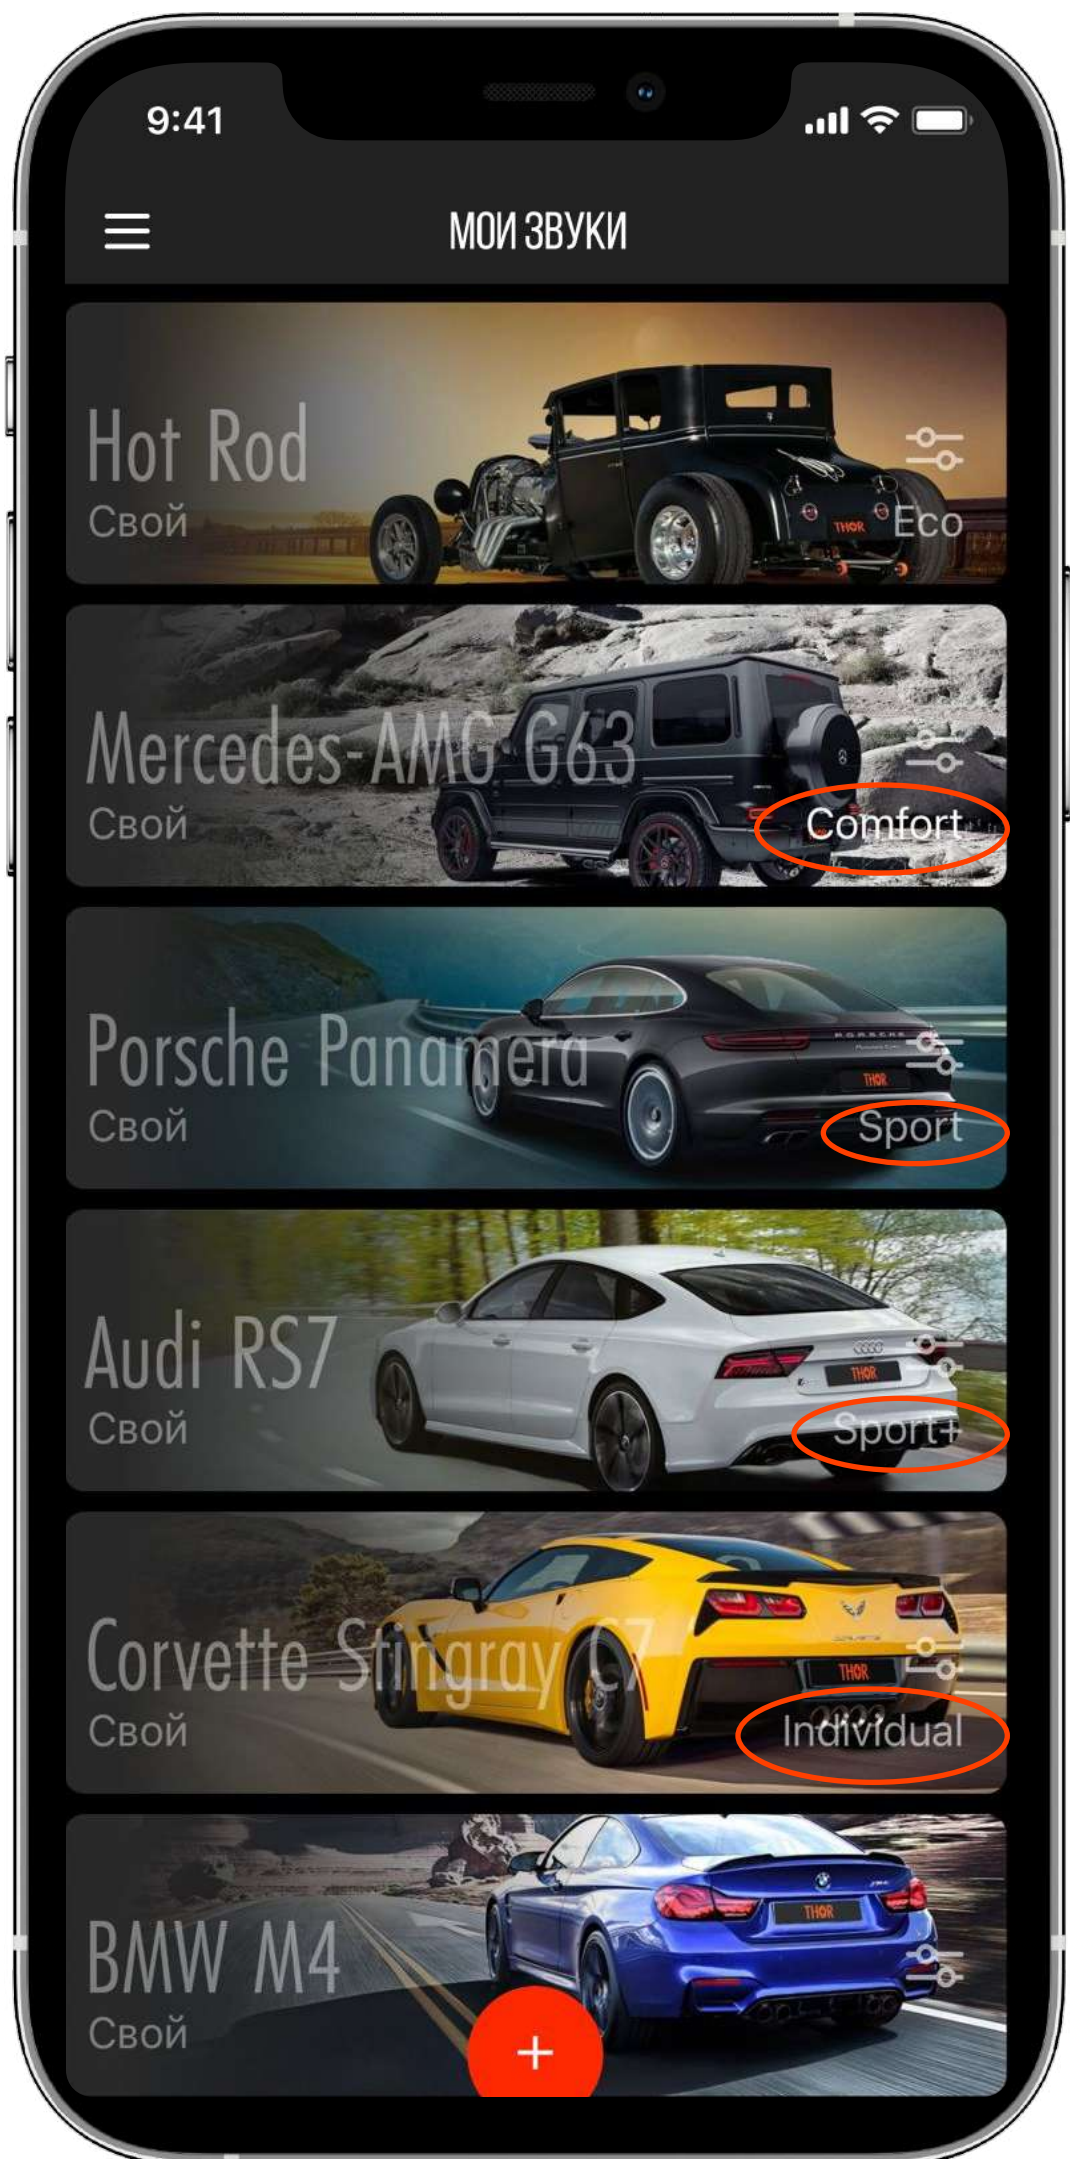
9:41

МОИ ЗВУКИ

Hot Rod
Свой
THOR
Eco

Mercedes-AMG G63
Свой
Comfort

Porsche Panamera
Свой
PORSCHE
THOR
Sport

Audi RS7
Свой
THOR
Sport+

Corvette Stingray C7
Свой
THOR
Individual

BMW M4
Свой
THOR

+